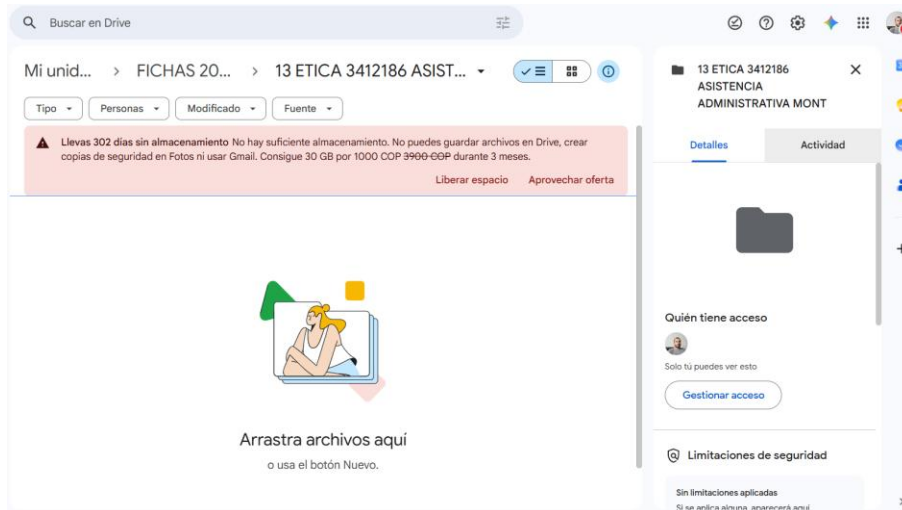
Buscar en Drive

Mi unid... › FICHAS 20... › 13 ETICA 3412186 ASIST...

Tipo Personas Modificado Fuente

Llevas 302 días sin almacenamiento No hay suficiente almacenamiento. No puedes guardar archivos en Drive, crear copias de seguridad en Fotos ni usar Gmail. Consigue 30 GB por 1000 COP ~~3900 COP~~ durante 3 meses.

Liberar espacio Aprovechar oferta

Arrastra archivos aquí

o usa el botón Nuevo.

13 ETICA 3412186 ASISTENCIA ADMINISTRATIVA MONT

Detalles Actividad

Quién tiene acceso

Solo tú puedes ver esto

Gestionar acceso

Limitaciones de seguridad

Sin limitaciones aplicadas

Si se aplica alguna, aparecerá aquí